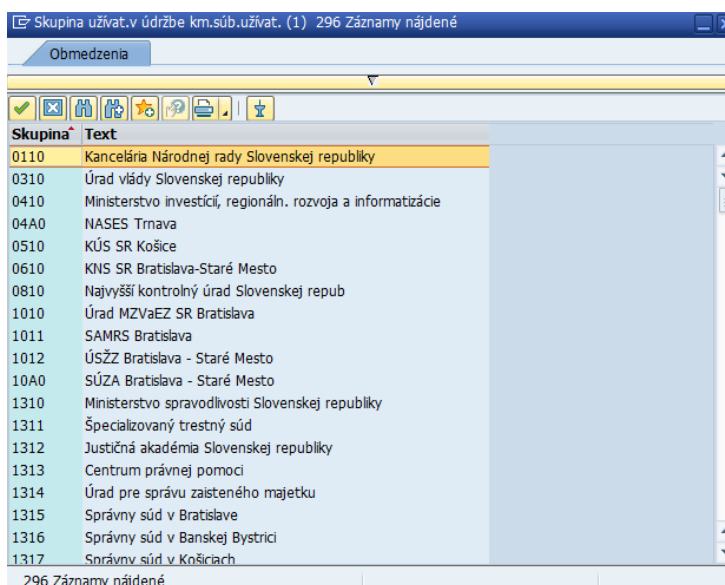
Skupina užívat.v údržbe km.súb.užívat. (1) 296 Záznamy nájdené

Obmedzenia

| Skupina | Text |
|---|---|
| 0110 | Kancelária Národnej rady Slovenskej republiky |
| 0310 | Úrad vlády Slovenskej republiky |
| 0410 | Ministerstvo investícií, regionáln. rozvoja a informatizácie |
| 04A0 | NASES Trnava |
| 0510 | KÚS SR Košice |
| 0610 | KNS SR Bratislava-Staré Mesto |
| 0810 | Najvyšší kontrolný úrad Slovenskej repub |
| 1010 | Úrad MZVaEZ SR Bratislava |
| 1011 | SAMRS Bratislava |
| 1012 | ÚSŽZ Bratislava - Staré Mesto |
| 10A0 | SÚZA Bratislava - Staré Mesto |
| 1310 | Ministerstvo spravodlivosti Slovenskej republiky |
| 1311 | Špecializovaný trestný súd |
| 1312 | Justičná akadémia Slovenskej republiky |
| 1313 | Centrum právnej pomoci |
| 1314 | Úrad pre správu zaisteného majetku |
| 1315 | Správny súd v Bratislave |
| 1316 | Správny súd v Banskej Bystrici |
| 1317 | Správny súd v Košiciach |

296 Záznamy nájdené